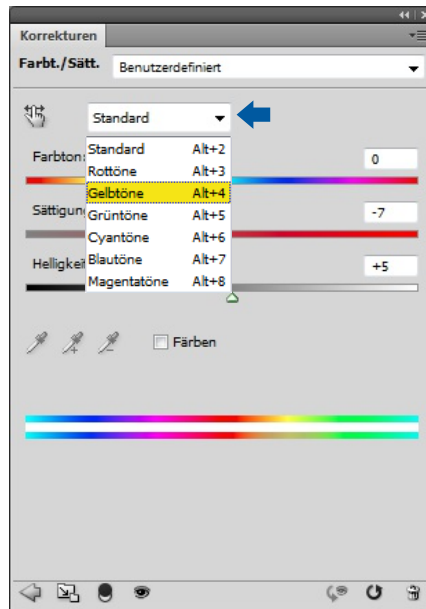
Korrekturen

Farbt./Sätt. Benutzerdefiniert

Standard

Farbton: 0

Sättigung: -7

Helligkeit: +5

| Standard | Alt+2 |
|---|---|
| Rottöne | Alt+3 |
| Gelbtöne | Alt+4 |
| Grüntöne | Alt+5 |
| Cyantöne | Alt+6 |
| Blautöne | Alt+7 |
| Magentatöne | Alt+8 |

Färben